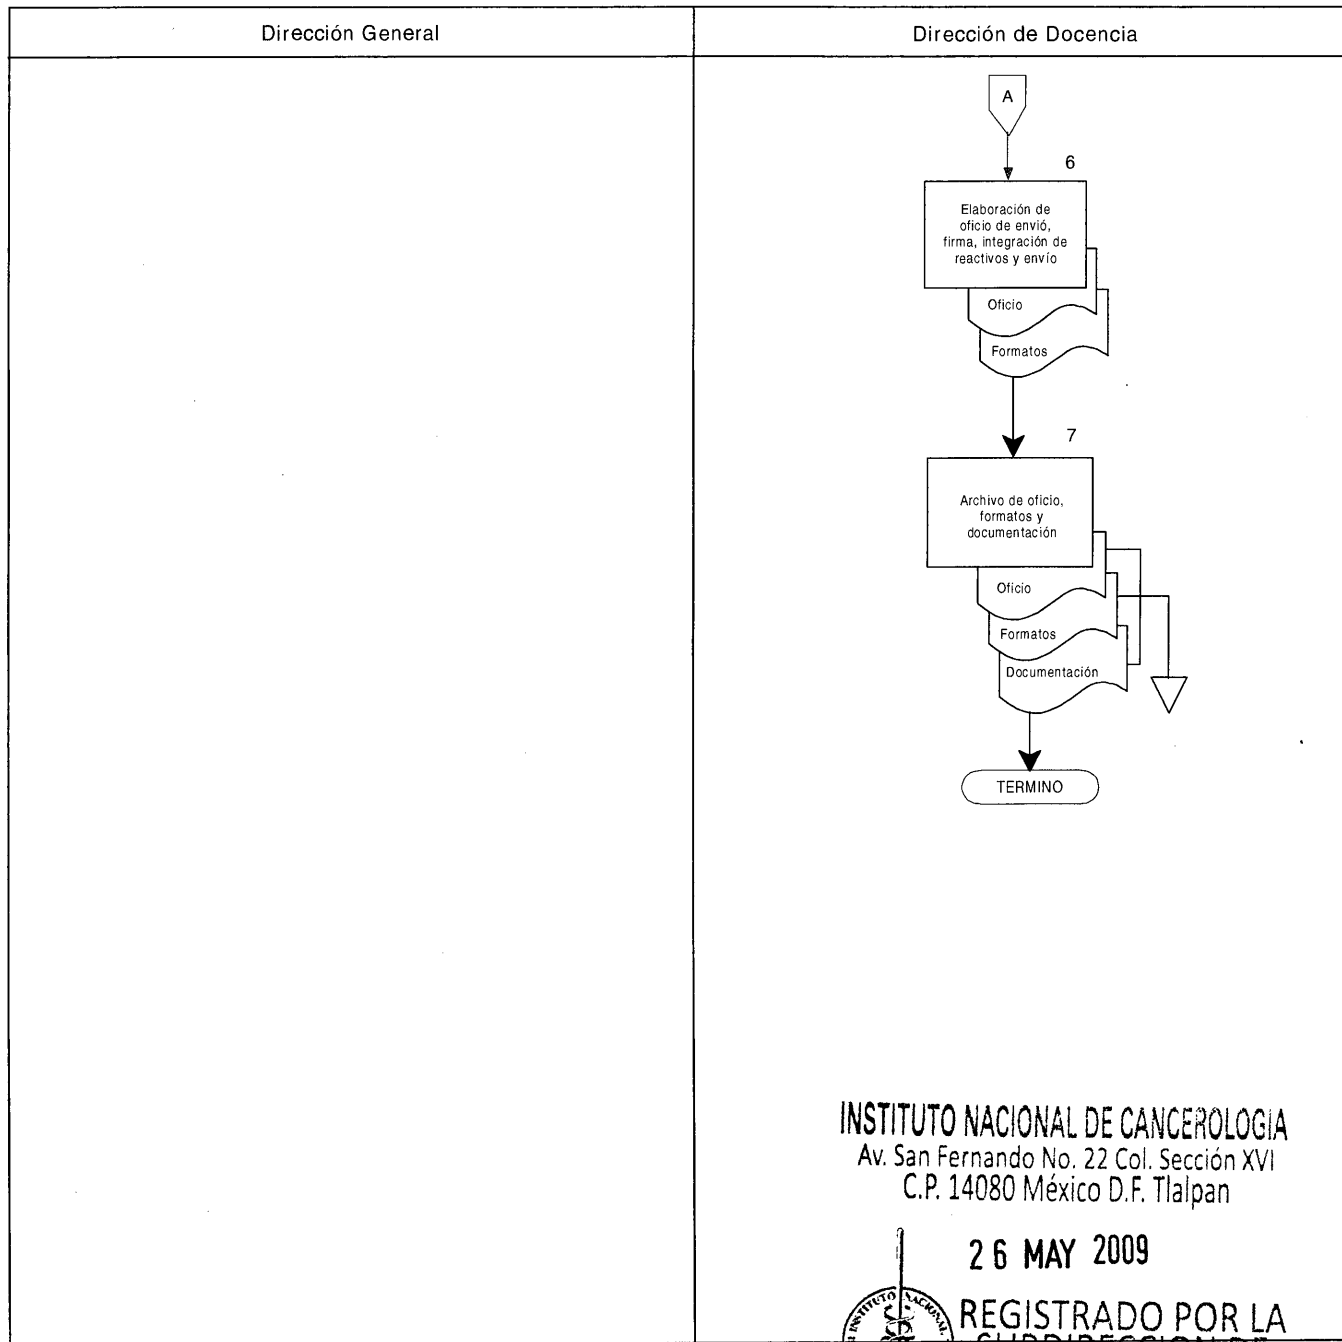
| Dirección General | Dirección de Docencia |
|---|---|

A

6

Elaboración de oficio de envió, firma, integración de reactivos y envío

Oficio

Formatos

7

Archivo de oficio, formatos y documentación

Oficio

Formatos

Documentación

TERMINO

INSTITUTO NACIONAL DE CANCEROLOGIA
Av. San Fernando No. 22 Col. Sección XVI
C.P. 14080 México D.F. Tlalpan

26 MAY 2009

REGISTRADO POR LA
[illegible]